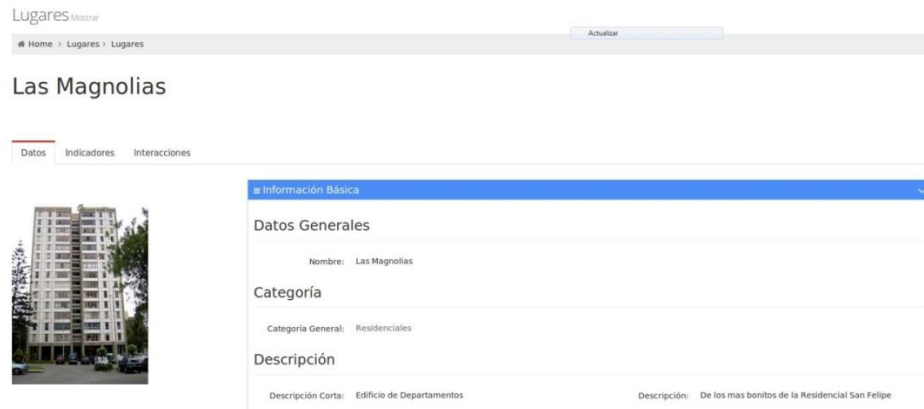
Lugares Mostrar

Home > Lugares > Lugares

Actualizar

Las Magnolias

Datos Indicadores Interacciones

≡ Información Básica

Datos Generales

Nombre: Las Magnolias

Categoría

Categoría General: Residenciales

Descripción

Descripción Corta: Edificio de Departamentos

Descripción: De los mas bonitos de la Residencial San Felipe